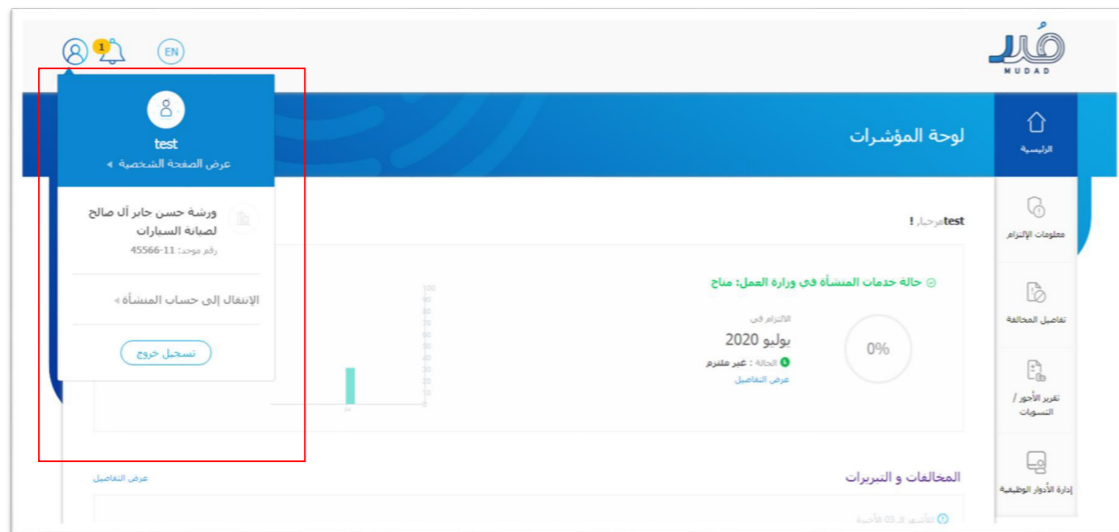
1
EN
مُدد
MUDAD

test
عرض الصفحة الشخصية «

ورشة حسن جابر آل صالح لصيانة السيارات
رقم موحد: 11-45566

الانتقال إلى حساب المنشأة «

تسجيل خروج

لوحة المؤشرات

الرئيسية

معلومات الإلتزام

تفاصيل المخالفة

تقرير الأجور / التسويات

إدارة الأدوار الوظيفية

مرحبا، test!

حالة خدمات المنشأة في وزارة العمل: متاح

الالتزام في
يوليو 2020
الحالة : غير ملتزم
عرض التفاصيل

0%

المخالفات و التبريرات

عرض التفاصيل